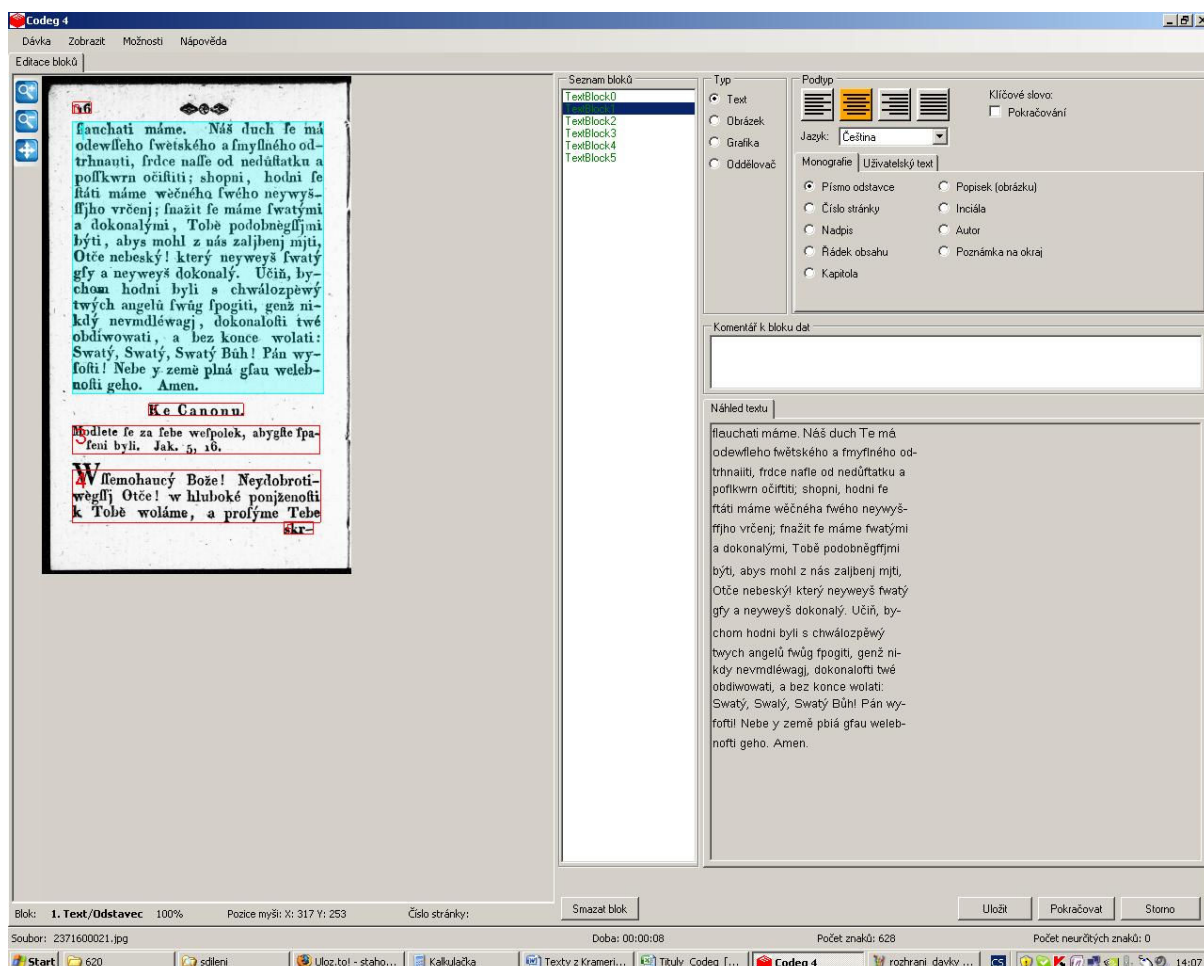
Codeg 4

Dávka Zobrazit Možnosti Nápověda

Editace bloků

16

flauchati máme. Náš duch fe má odewffeho fwětského a fmyflného odtrhnauti, frdce naffe od nedůftatku a poflkwrn očiftiti; shopni, hodni fe ftáti máme wěčného fwého neywyšffjho vrčenj; fnažit fe máme fwatými a dokonalými, Tobě podobněgffjmi býti, abys mohl z nás zaljbenj mjti, Otče nebeský! který neyweyš fwatý gfy a neyweyš dokonalý. Učiň, bychom hodni byli s chwálozpěwý twých angelů fwůg fpogiti, genž nikdý nevmdléwagj, dokonalofti twé obdiwowati, a bez konce wolati: Swatý, Swatý, Swatý Bůh! Pán wyfofti! Nebe y země plná gfau welebnofti geho. Amen.

Ke Canonu.

Modlete fe za febe wefpolek, abygfte fpafeni byli. Jak. 5, 16.

Wffemohaucý Bože! Neydobrotiwěgffj Otče! w hluboké ponjženofti k Tobě woláme, a profýme Tebe skr-

Seznam bloků
TextBlock0
TextBlock1
TextBlock2
TextBlock3
TextBlock4
TextBlock5

Typ
Text
Obrázek
Grafika
Oddělovač

Podtyp
Klíčové slovo:
Pokračování
Jazyk: Čeština
Monografie
Uživatelský text
Písmo odstavce
Číslo stránky
Nadpis
Řádek obsahu
Kapitola
Popisek (obrázku)
Iniciála
Autor
Poznámka na okraj

Komentář k bloku dat

Náhled textu
flauchati máme. Náš duch Te má odewfleho fwětského a fmyflného odtrhnaiti, frdce nafle od nedůftatku a poflkwrn očiftiti; shopni, hodni fe ftáti máme wěčnéha fwého neywyšffjho vrčenj; fnažit fe máme fwatými a dokonalými, Tobě podobnĕgffjmi býti, abys mohl z nás zaljbenj mjti, Otče nebeský! který neyweyš fwatý gfy a neyweyš dokonalý. Učiň, bychom hodni byli s chwálozpěwý twych angelů fwůg fpogiti, genž nikdy nevmdléwagj, dokonalofti twé obdiwowati, a bez konce wolati: Swatý, Swalý, Swatý Bůh! Pán wyfofti! Nebe y země pbiá gfau welebnofti geho. Amen.

Smazat blok
Uložit
Pokračovat
Storno

Blok: 1. Text/Odstavec 100% Pozice myši: X: 317 Y: 253 Číslo stránky:
Soubor: 2371600021.jpg Doba: 00:00:08 Počet znaků: 628 Počet neurčitých znaků: 0

Start 620 sdileni Uloz.to! - staho... Kalkulačka Texty z Krameri... Tituly Codeg [... Codeg 4 rozhrani davky ... 14:07